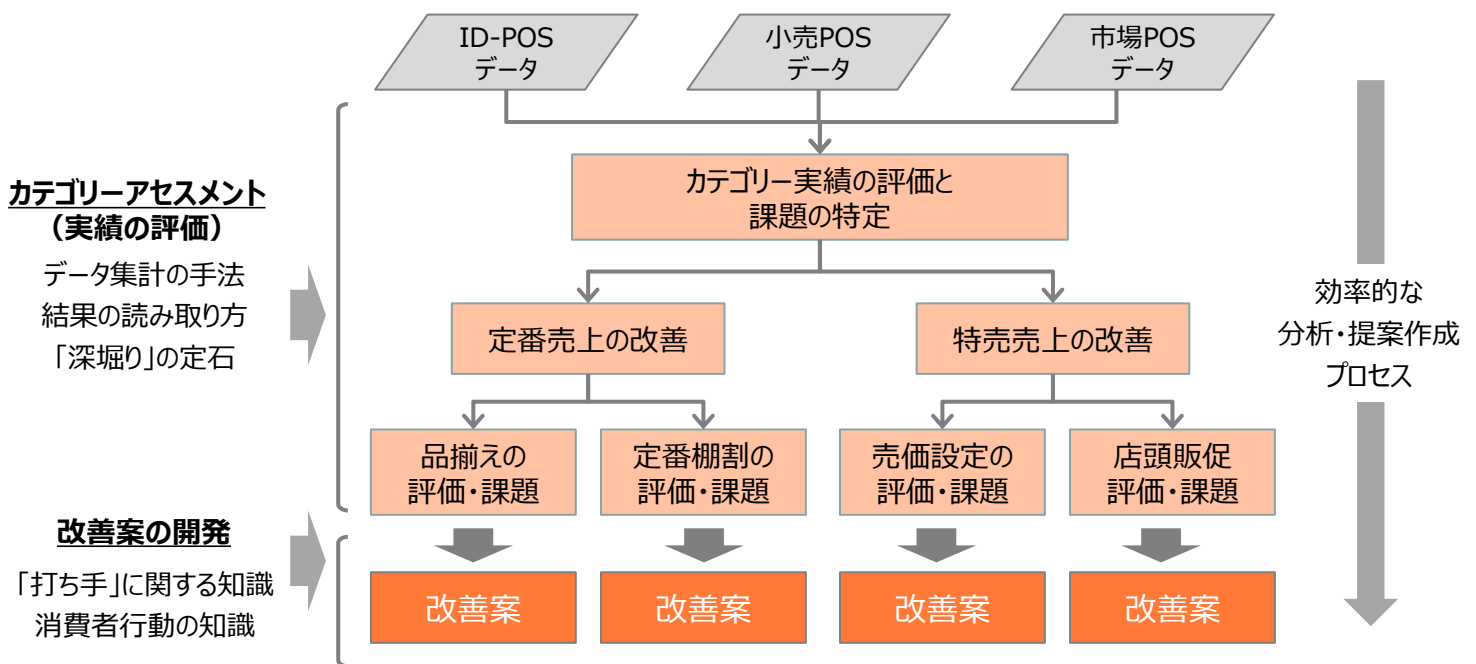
ID-POS
データ

小売POS
データ

市場POS
データ

カテゴリーアセスメント
（実績の評価）

データ集計の手法
結果の読み取り方
「深堀り」の定石

カテゴリー実績の評価と
課題の特定

定番売上の改善

特売売上の改善

品揃えの
評価・課題

定番棚割の
評価・課題

売価設定の
評価・課題

店頭販促
評価・課題

効率的な
分析・提案作成
プロセス

改善案の開発

「打ち手」に関する知識
消費者行動の知識

改善案

改善案

改善案

改善案